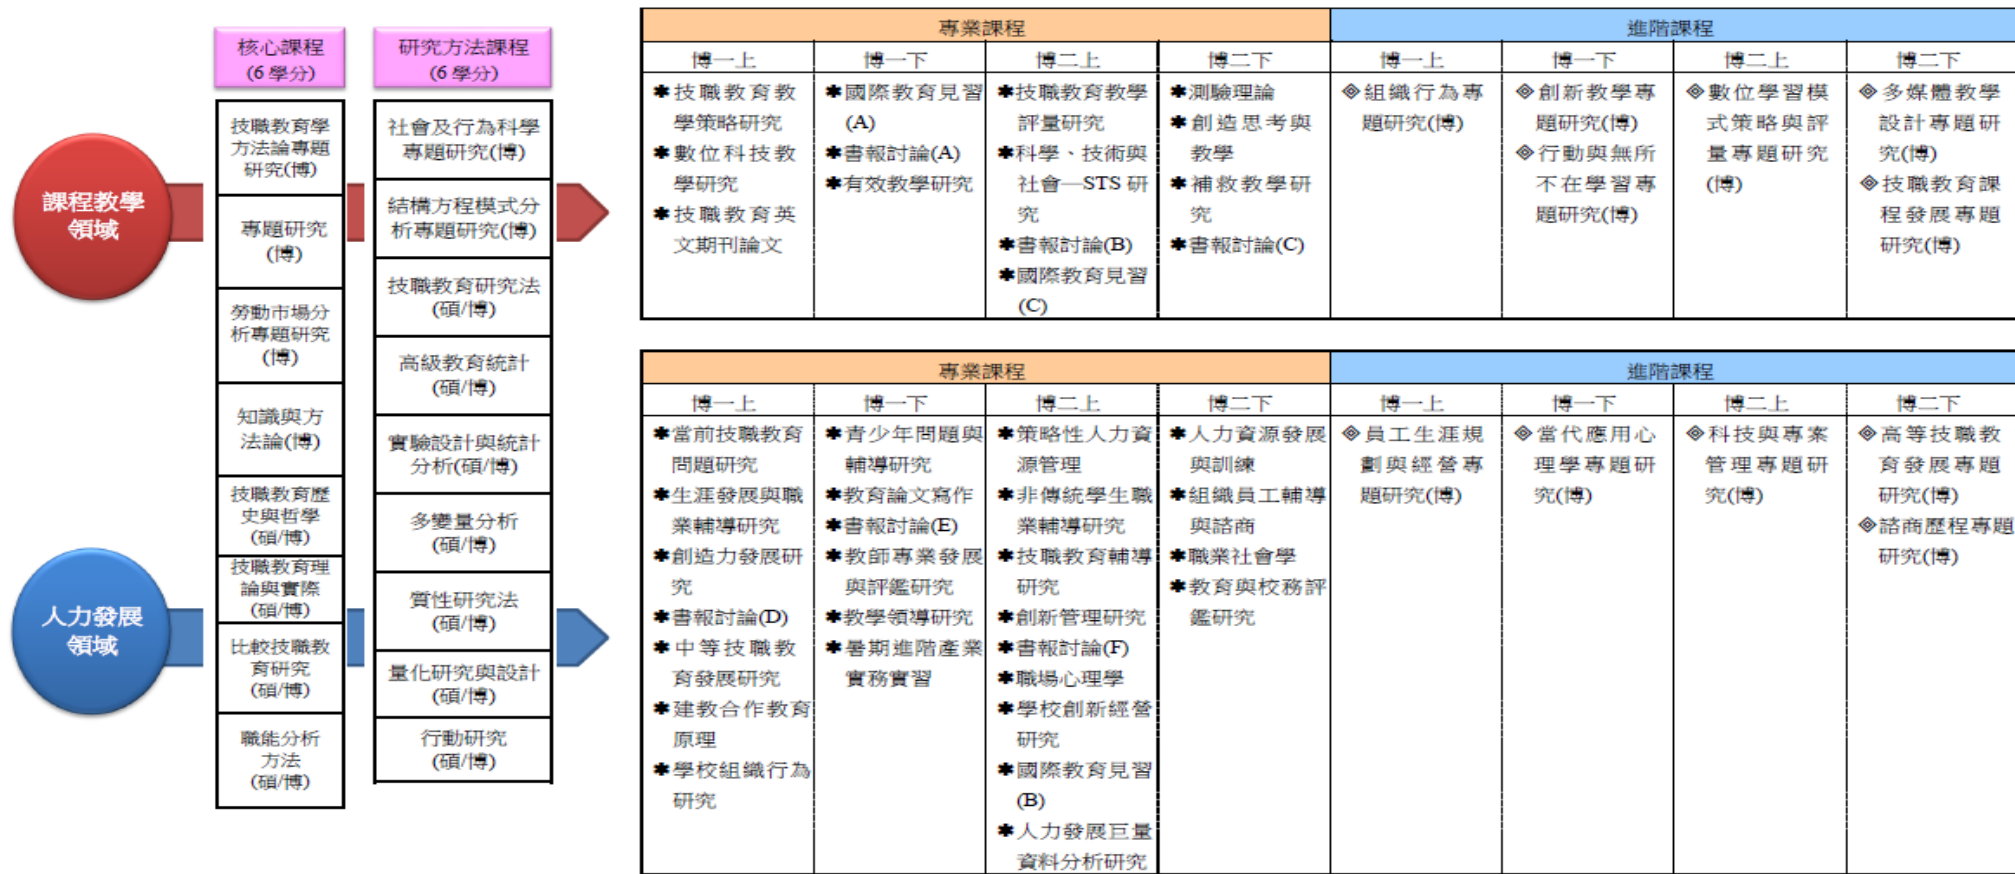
核心課程
(6 學分)

研究方法課程
(6 學分)

課程教學領域

人力發展領域

技職教育學方法論專題研究(博)

專題研究(博)

勞動市場分析專題研究(博)

知識與方法論(博)

技職教育歷史與哲學(碩/博)

技職教育理論與實際(碩/博)

比較技職教育研究(碩/博)

職能分析方法(碩/博)

社會及行為科學專題研究(博)

結構方程模式分析專題研究(博)

技職教育研究法(碩/博)

高級教育統計(碩/博)

實驗設計與統計分析(碩/博)

多變量分析(碩/博)

質性研究法(碩/博)

量化研究與設計(碩/博)

行動研究(碩/博)

| 專業課程 | | | | 進階課程 | | | |
|---|---|---|---|---|---|---|---|
| 博一上 | 博一下 | 博二上 | 博二下 | 博一上 | 博一下 | 博二上 | 博二下 |
| ✱技職教育教學策略研究 ✱數位科技教學研究 ✱技職教育英文期刊論文 | ✱國際教育見習(A) ✱書報討論(A) ✱有效教學研究 | ✱技職教育教學評量研究 ✱科學、技術與社會—STS 研究 ✱書報討論(B) ✱國際教育見習(C) | ✱測驗理論 ✱創造思考與教學 ✱補救教學研究 ✱書報討論(C) | ◈組織行為專題研究(博) | ◈創新教學專題研究(博) ◈行動與無所不在學習專題研究(博) | ◈數位學習模式策略與評量專題研究(博) | ◈多媒體教學設計專題研究(博) ◈技職教育課程發展專題研究(博) |

| 專業課程 | | | | 進階課程 | | | |
|---|---|---|---|---|---|---|---|
| 博一上 | 博一下 | 博二上 | 博二下 | 博一上 | 博一下 | 博二上 | 博二下 |
| ✱當前技職教育問題研究 ✱生涯發展與職業輔導研究 ✱創造力發展研究 ✱書報討論(D) ✱中等技職教育發展研究 ✱建教合作教育原理 ✱學校組織行為研究 | ✱青少年問題與輔導研究 ✱教育論文寫作 ✱書報討論(E) ✱教師專業發展與評鑑研究 ✱教學領導研究 ✱暑期進階產業實務實習 | ✱策略性人力資源管理 ✱非傳統學生職業輔導研究 ✱技職教育輔導研究 ✱創新管理研究 ✱書報討論(F) ✱職場心理學 ✱學校創新經營研究 ✱國際教育見習(B) ✱人力發展巨量資料分析研究 | ✱人力資源發展與訓練 ✱組織員工輔導與諮商 ✱職業社會學 ✱教育與校務評鑑研究 | ◈員工生涯規劃與經營專題研究(博) | ◈當代應用心理學專題研究(博) | ◈科技與專案管理專題研究(博) | ◈高等技職教育發展專題研究(博) ◈諮商歷程專題研究(博) |